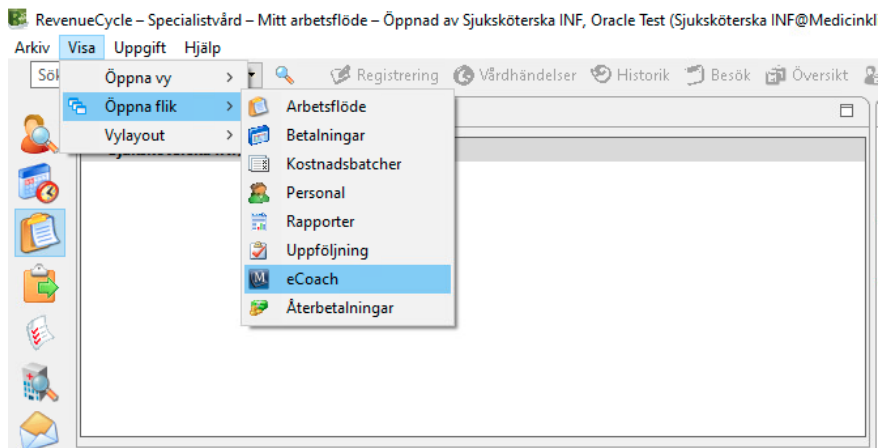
RevenueCycle – Specialistvård – Mitt arbetsflöde – Öppnad av Sjuksköterska INF, Oracle Test (Sjuksköterska INF@Medicinkl

Arkiv Visa Uppgift Hjälp

Sök

Öppna vy >
Öppna flik >
Vylayout >

Registrering Vårdhändelser Historik Besök Översikt

Arbetsflöde
Betalningar
Kostnadsbatcher
Personal
Rapporter
Uppföljning
eCoach
Återbetalningar